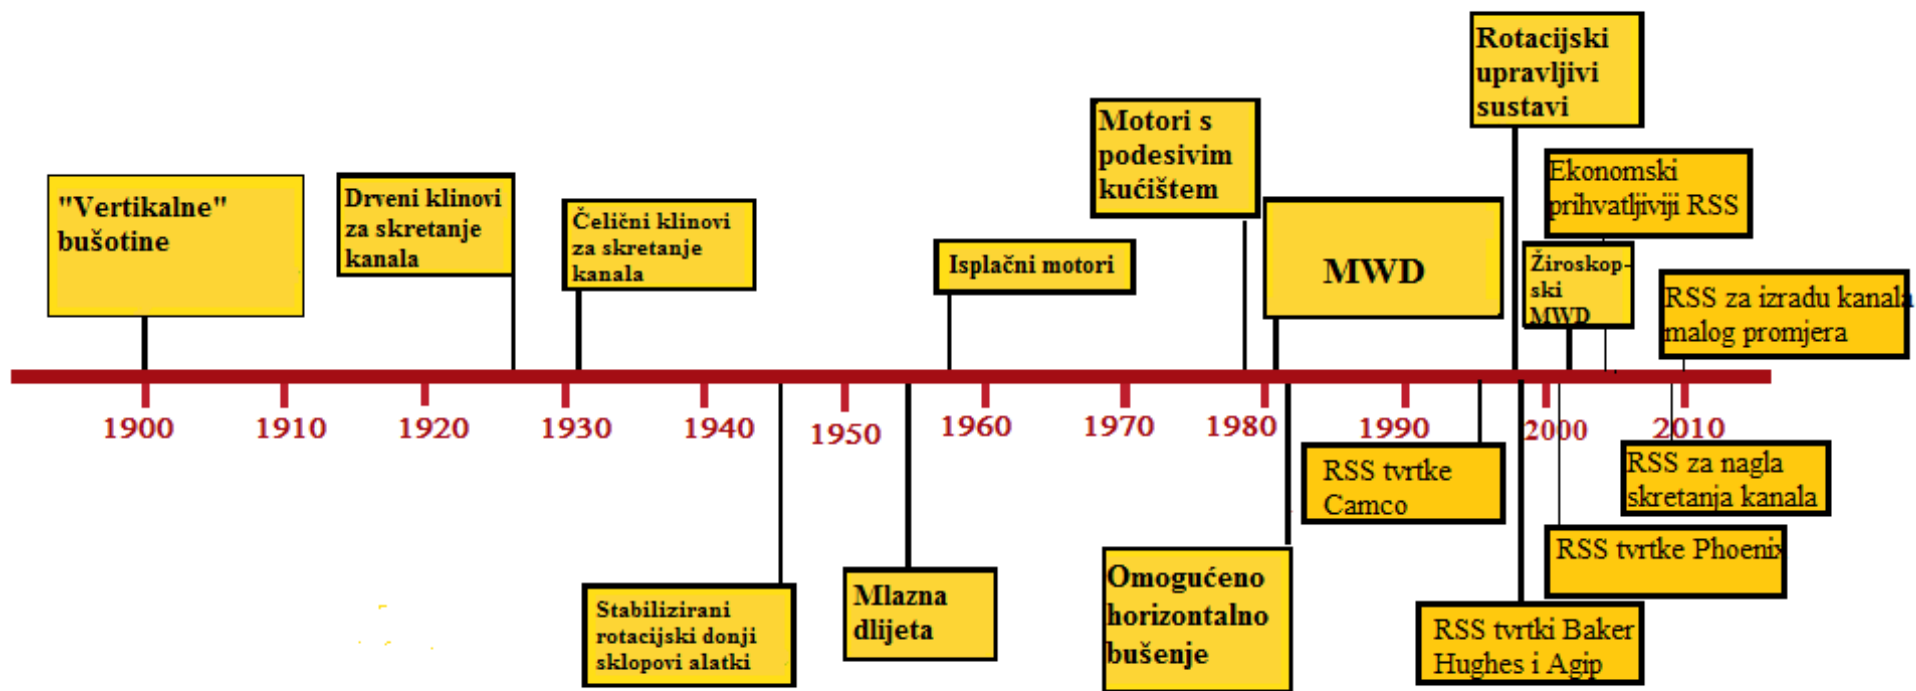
"Vertikalne" bušotine

Drveni klinovi za skretanje kanala

Čelični klinovi za skretanje kanala

Isplačni motori

Motori s podesivim kućištem

MWD

Rotacijski upravljivi sustavi

Ekonomski prihvatljiviji RSS

Žiroskopski MWD

RSS za izradu kanala malog promjera

1900 1910 1920 1930 1940 1950 1960 1970 1980 1990 2000 2010

RSS tvrtke Camco

RSS za nagla skretanja kanala

RSS tvrtke Phoenix

Stabilizirani rotacijski donji sklopovi alatki

Mlazna dlijeta

Omogućeno horizontalno bušenje

RSS tvrtki Baker Hughes i Agip